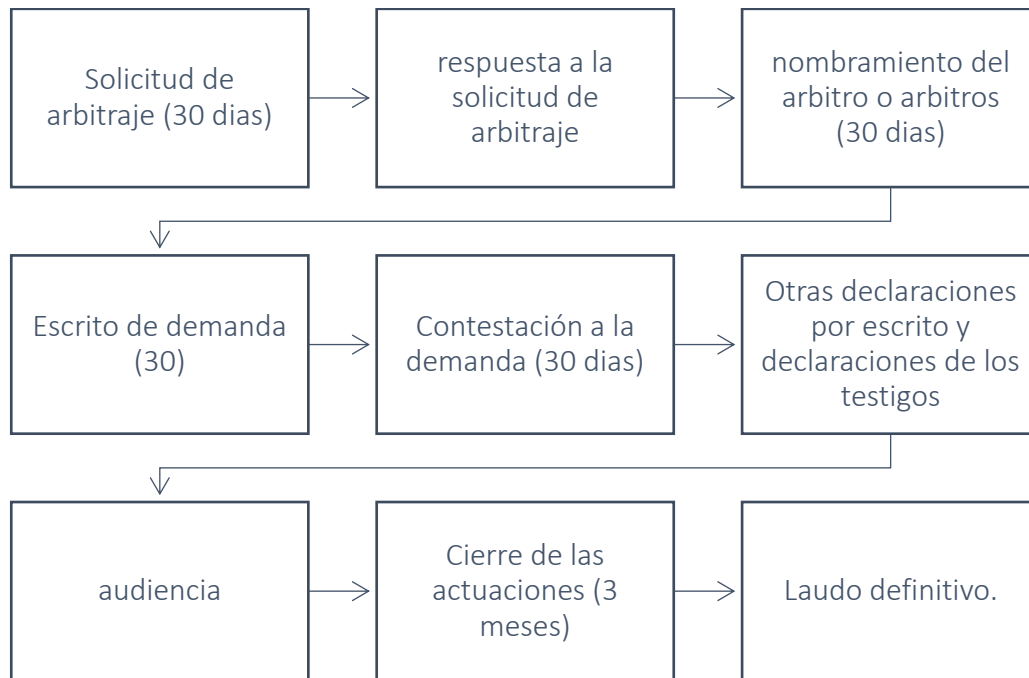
Solicitud de arbitraje (30 dias)

respuesta a la solicitud de arbitraje

nombramiento del arbitro o arbitros (30 dias)

Escrito de demanda (30)

Contestación a la demanda (30 dias)

Otras declaraciones por escrito y declaraciones de los testigos

audiencia

Cierre de las actuaciones (3 meses)

Laudo definitivo.